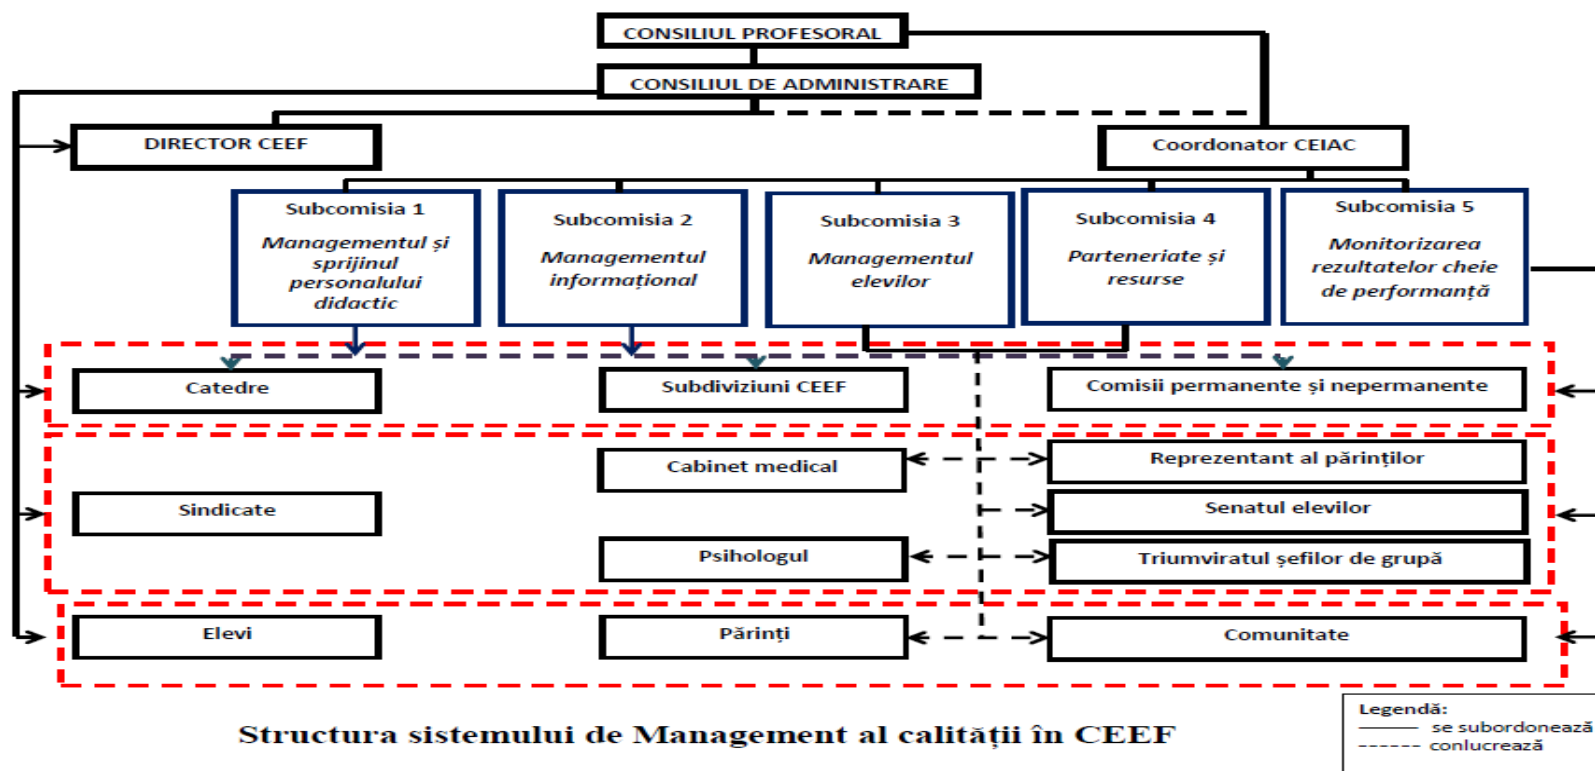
CONSILIUL PROFESORAL

CONSILIUL DE ADMINISTRARE

DIRECTOR CEEF

Coordonator CEIAC

Subcomisia 1
Managementul și sprijinul personalului didactic

Subcomisia 2
Managementul informațional

Subcomisia 3
Managementul elevilor

Subcomisia 4
Parteneriate și resurse

Subcomisia 5
Monitorizarea rezultatelor cheie de performanță

Catedre

Subdiviziuni CEEF

Comisii permanente și nepermanente

Cabinet medical

Reprezentant al părinților

Sindicate

Senatul elevilor

Psihologul

Triumviratul șefilor de grupă

Elevi

Părinți

Comunitate

Structura sistemului de Management al calității în CEEF

Legendă:
——— se subordonează
------ conlucrează